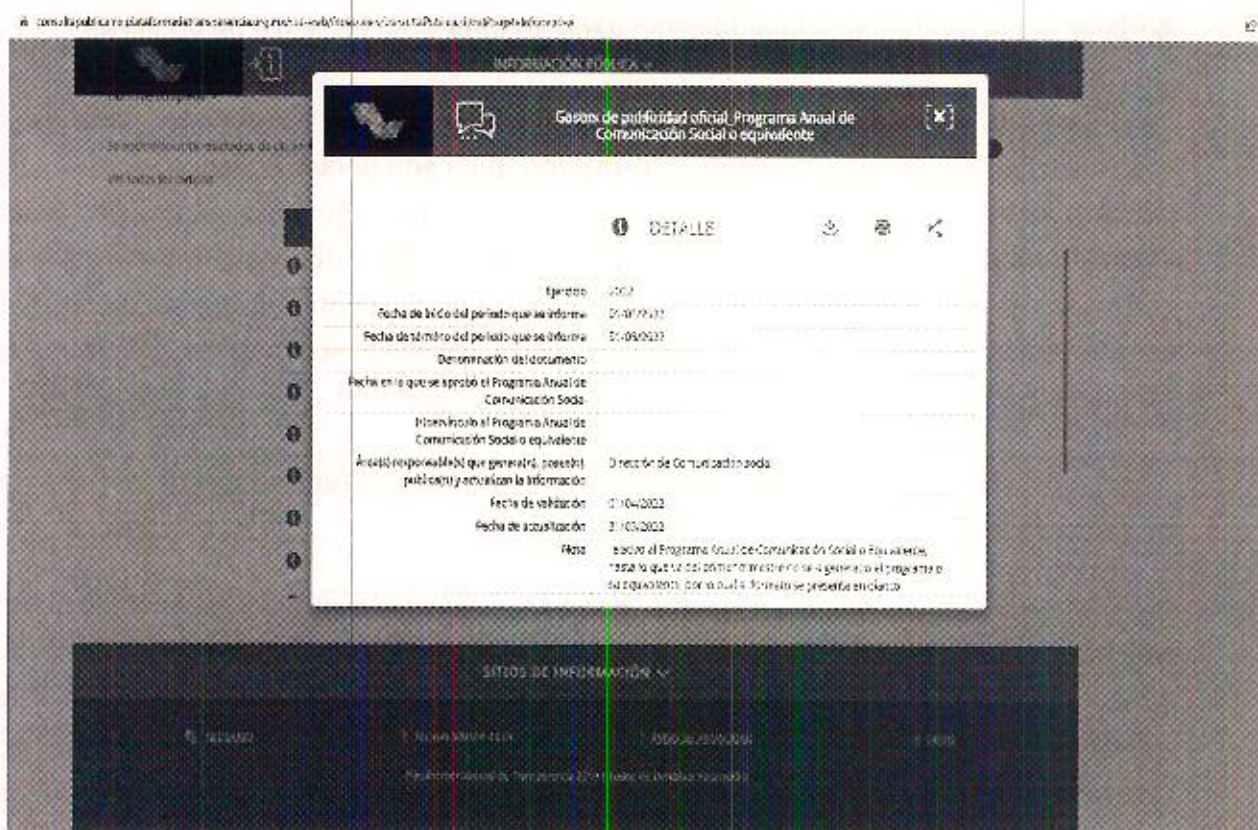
consultapublicamx.plataformadetransparencia.org.mx/vut-web/faces/view/consultaPublica.xhtml#tarjetaInformativa

INFORMACIÓN PÚBLICA

Gastos de publicidad oficial_Programa Anual de Comunicación Social o equivalente

DETALLE

| | |
|---|---|
| Ejercicio | 2022 |
| Fecha de inicio del periodo que se informa | 01/01/2022 |
| Fecha de término del periodo que se informa | 31/03/2022 |
| Denominación del documento | |
| Fecha en la que se aprobó el Programa Anual de Comunicación Social | |
| Hipervínculo al Programa Anual de Comunicación Social o equivalente | |
| Área(s) responsable(s) que genera(n), posee(n), publica(n) y actualizan la información | Dirección de Comunicación social |
| Fecha de validación | 01/04/2022 |
| Fecha de actualización | 31/03/2022 |
| Nota | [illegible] al Programa Anual de Comunicación Social o Equivalente, hasta lo que va del primer trimestre no se a generado el programa o su equivalente, por lo cual el formato se presenta en blanco |

SITIOS DE INFORMACIÓN

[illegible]